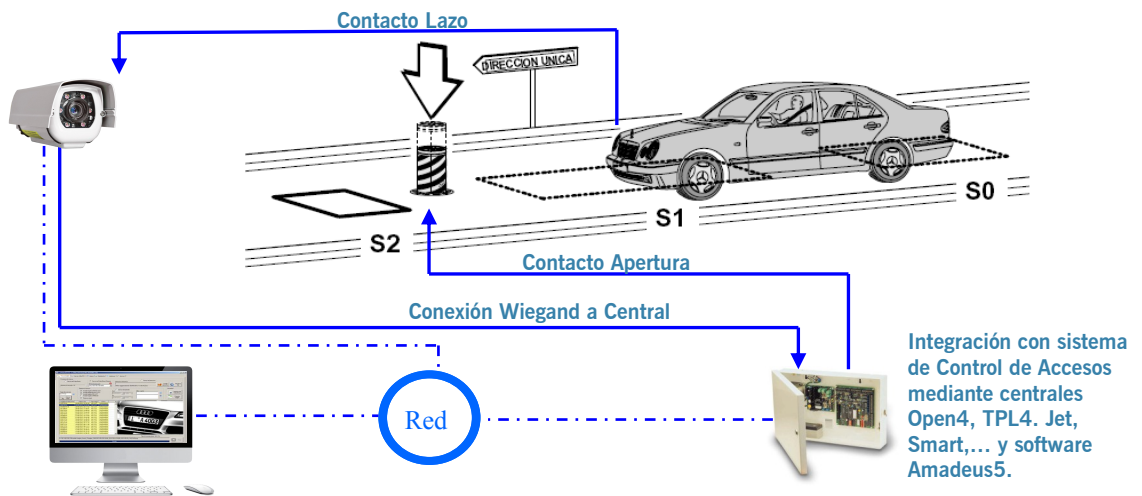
Contacto Lazo

DIRECCION UNICA

S0

S1

S2

Contacto Apertura

Conexión Wiegand a Central

Red

Integración con sistema de Control de Accesos mediante centrales Open4, TPL4. Jet, Smart,… y software Amadeus5.